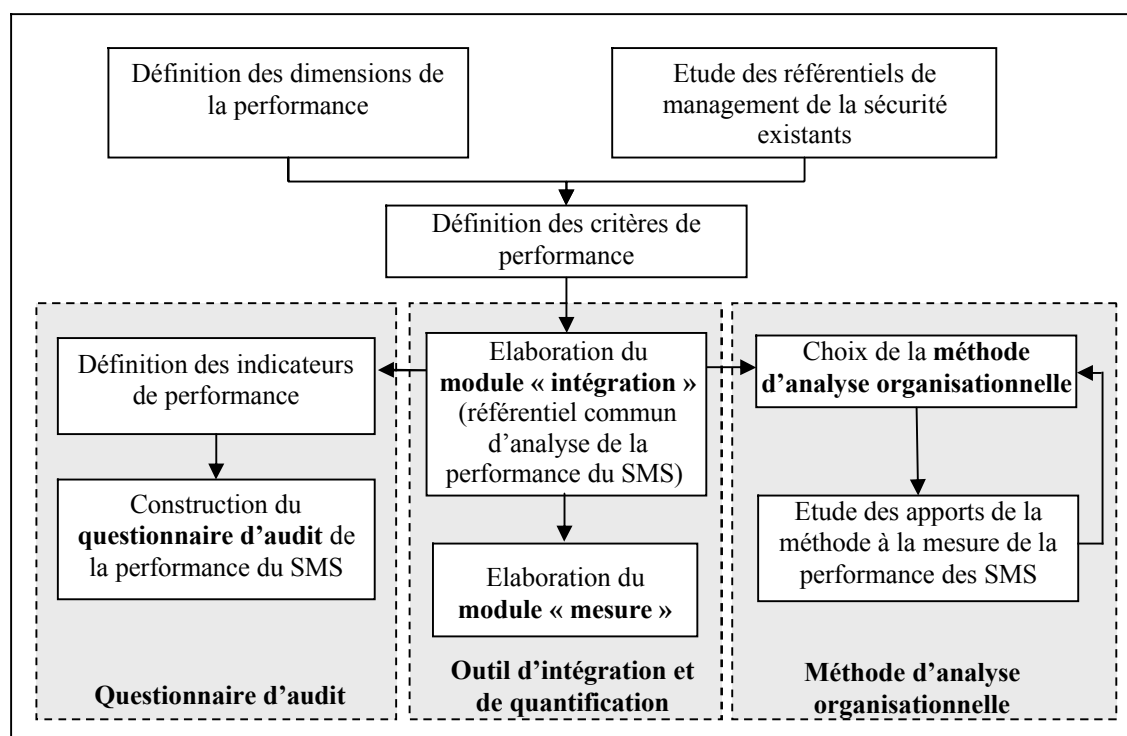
Définition des dimensions de la performance

Etude des référentiels de management de la sécurité existants

Définition des critères de performance

Définition des indicateurs de performance

Construction du questionnaire d'audit de la performance du SMS

Questionnaire d'audit

Elaboration du module « intégration » (référentiel commun d'analyse de la performance du SMS)

Elaboration du module « mesure »

Outil d'intégration et de quantification

Choix de la méthode d'analyse organisationnelle

Etude des apports de la méthode à la mesure de la performance des SMS

Méthode d'analyse organisationnelle